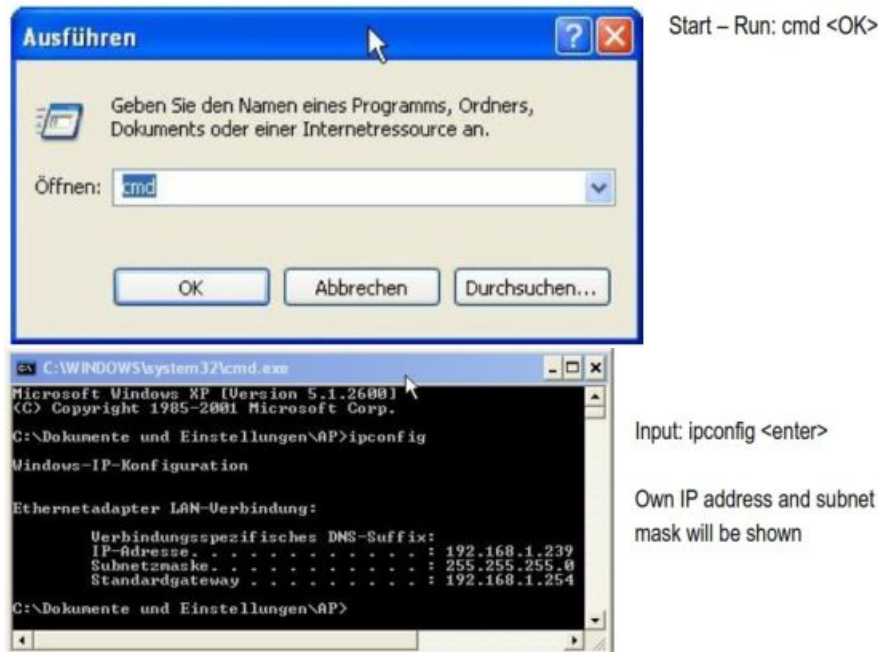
Ausführen

Geben Sie den Namen eines Programms, Ordners, Dokuments oder einer Internetressource an.

Öffnen: cmd

OK Abbrechen Durchsuchen...

Start – Run: cmd <OK>

C:\WINDOWS\system32\cmd.exe

Microsoft Windows XP [Version 5.1.2600]
(C) Copyright 1985-2001 Microsoft Corp.

C:\Dokumente und Einstellungen\AP>ipconfig

Windows-IP-Konfiguration

Ethernetadapter LAN-Verbindung:

Verbindungsspezifisches DNS-Suffix:
IP-Adresse. . . . . . . . . . . . : 192.168.1.239
Subnetzmaske. . . . . . . . . . . : 255.255.255.0
Standardgateway . . . . . . . . . : 192.168.1.254

C:\Dokumente und Einstellungen\AP>

Input: ipconfig <enter>

Own IP address and subnet mask will be shown